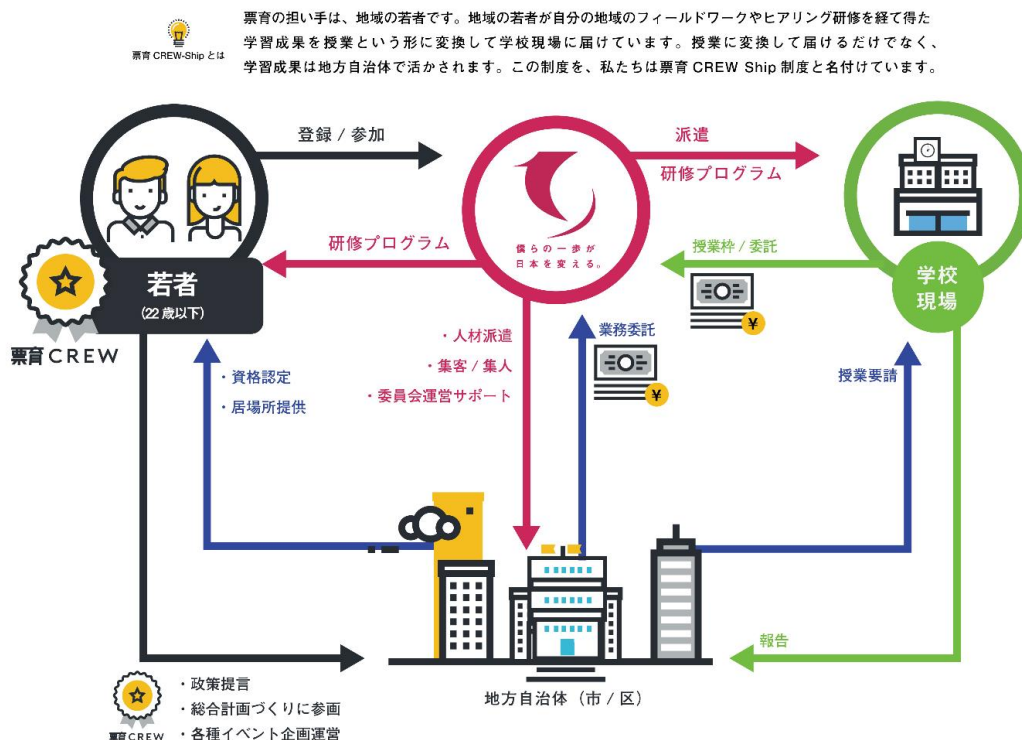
票育 CREW-Ship とは

票育の担い手は、地域の若者です。地域の若者が自分の地域のフィールドワークやヒアリング研修を経て得た学習成果を授業という形に変換して学校現場に届けています。授業に変換して届けるだけでなく、学習成果は地方自治体で活かされます。この制度を、私たちは票育 CREW Ship 制度と名付けています。

登録 / 参加

派遣

研修プログラム

研修プログラム

僕らの一歩が日本を変える。

授業枠 / 委託

若者
(22 歳以下)

学校現場

票育 CREW

・人材派遣
・集客 / 集人
・委員会運営サポート

業務委託

・資格認定
・居場所提供

授業要請

報告

地方自治体（市 / 区）

・政策提言
・総合計画づくりに参画
・各種イベント企画運営

票育 CREW